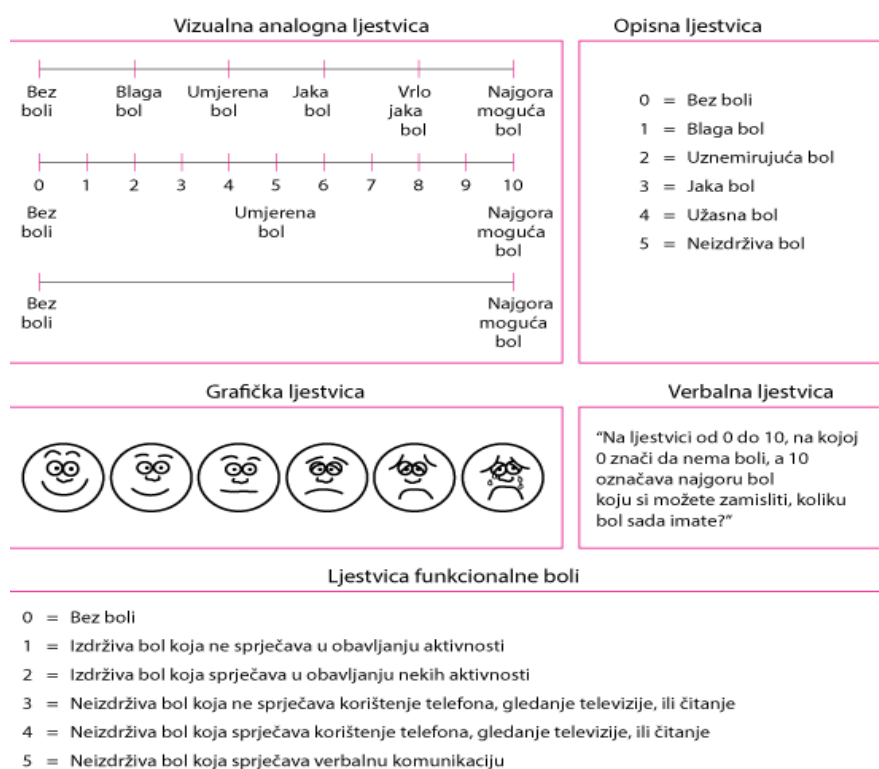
Vizualna analogna ljestvica

Bez boli | Blaga bol | Umjerena bol | Jaka bol | Vrlo jaka bol | Najgora moguća bol

0 1 2 3 4 5 6 7 8 9 10

Bez boli | Umjerena bol | Najgora moguća bol

Bez boli | Najgora moguća bol

Opisna ljestvica

0 = Bez boli
1 = Blaga bol
2 = Uznemirujuća bol
3 = Jaka bol
4 = Užasna bol
5 = Neizdrživa bol

Grafička ljestvica

Verbalna ljestvica

"Na ljestvici od 0 do 10, na kojoj 0 znači da nema boli, a 10 označava najgoru bol koju si možete zamisliti, koliku bol sada imate?"

Ljestvica funkcionalne boli

0 = Bez boli
1 = Izdrživa bol koja ne sprječava u obavljanju aktivnosti
2 = Izdrživa bol koja sprječava u obavljanju nekih aktivnosti
3 = Neizdrživa bol koja ne sprječava korištenje telefona, gledanje televizije, ili čitanje
4 = Neizdrživa bol koja sprječava korištenje telefona, gledanje televizije, ili čitanje
5 = Neizdrživa bol koja sprječava verbalnu komunikaciju